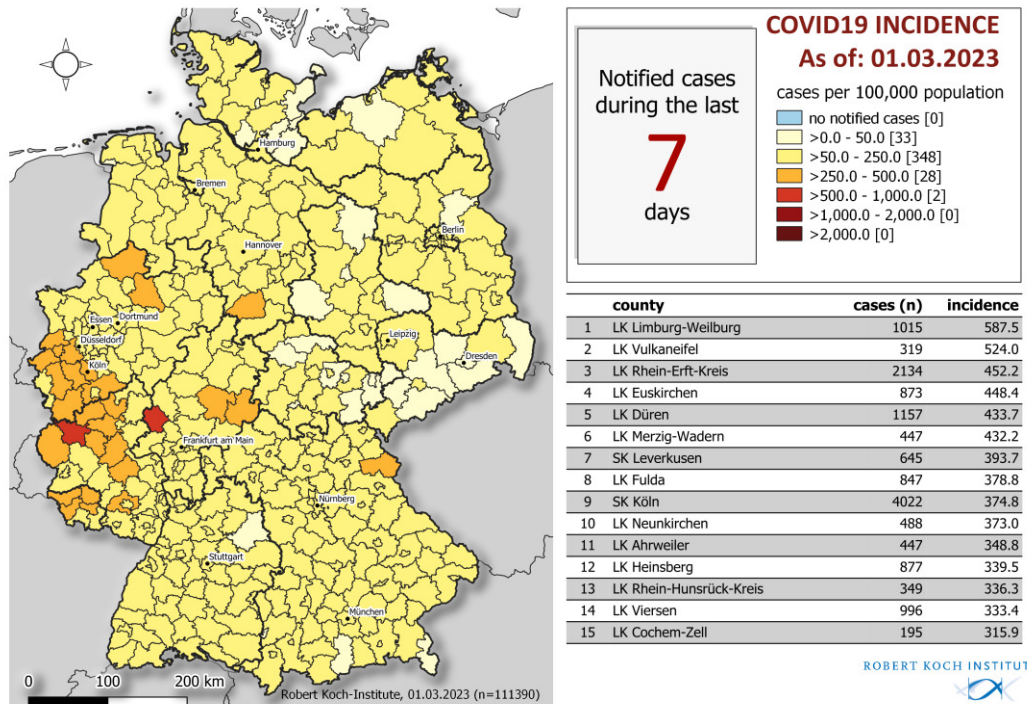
Hamburg
Bremen
Hannover
Berlin
Essen
Dortmund
Düsseldorf
Köln
Leipzig
Dresden
Frankfurt am Main
Nürnberg
Stuttgart
München

0 100 200 km

Robert Koch-Institute, 01.03.2023 (n=111390)

COVID19 INCIDENCE
As of: 01.03.2023

Notified cases during the last
7
days

cases per 100,000 population
no notified cases [0]
>0.0 - 50.0 [33]
>50.0 - 250.0 [348]
>250.0 - 500.0 [28]
>500.0 - 1,000.0 [2]
>1,000.0 - 2,000.0 [0]
>2,000.0 [0]

| | county | cases (n) | incidence |
|---|---|---|---|
| 1 | LK Limburg-Weilburg | 1015 | 587.5 |
| 2 | LK Vulkaneifel | 319 | 524.0 |
| 3 | LK Rhein-Erft-Kreis | 2134 | 452.2 |
| 4 | LK Euskirchen | 873 | 448.4 |
| 5 | LK Düren | 1157 | 433.7 |
| 6 | LK Merzig-Wadern | 447 | 432.2 |
| 7 | SK Leverkusen | 645 | 393.7 |
| 8 | LK Fulda | 847 | 378.8 |
| 9 | SK Köln | 4022 | 374.8 |
| 10 | LK Neunkirchen | 488 | 373.0 |
| 11 | LK Ahrweiler | 447 | 348.8 |
| 12 | LK Heinsberg | 877 | 339.5 |
| 13 | LK Rhein-Hunsrück-Kreis | 349 | 336.3 |
| 14 | LK Viersen | 996 | 333.4 |
| 15 | LK Cochem-Zell | 195 | 315.9 |

ROBERT KOCH INSTITUT